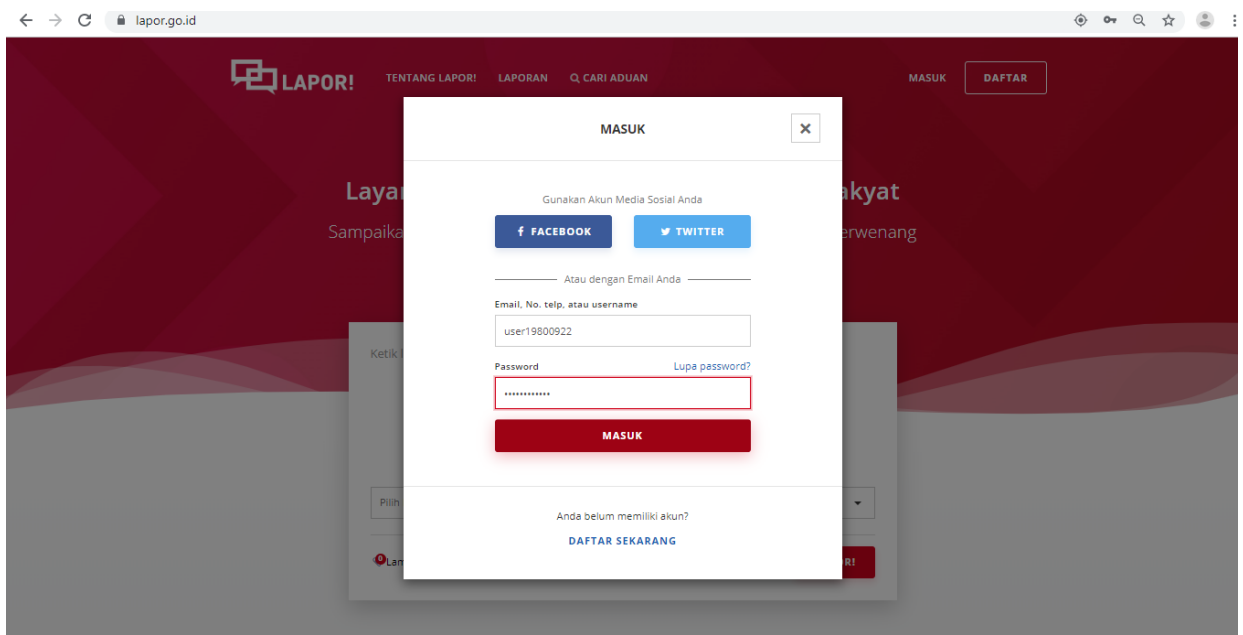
lapor.go.id

LAPOR! TENTANG LAPOR! LAPORAN CARI ADUAN MASUK DAFTAR

Layar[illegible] akyat

Sampaika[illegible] erwenang

Ketik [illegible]

Pilih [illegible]

0 Lam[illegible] R!

MASUK ✕

Gunakan Akun Media Sosial Anda

FACEBOOK TWITTER

Atau dengan Email Anda

Email, No. telp, atau username

user19800922

Password Lupa password?

••••••••••••

MASUK

Anda belum memiliki akun?

DAFTAR SEKARANG